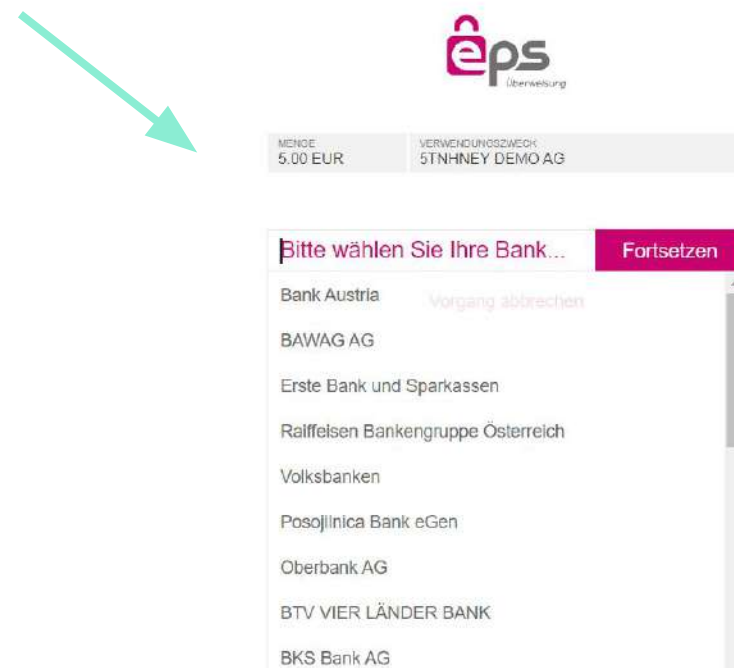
eps
Überweisung

MENGE
5.00 EUR

VERWENDUNGSZWECK
5TNHNEY DEMO AG

Bitte wählen Sie Ihre Bank...

Fortsetzen

Vorgang abbrechen

Bank Austria
BAWAG AG
Erste Bank und Sparkassen
Raiffeisen Bankengruppe Österreich
Volksbanken
Posojilnica Bank eGen
Oberbank AG
BTV VIER LÄNDER BANK
BKS Bank AG